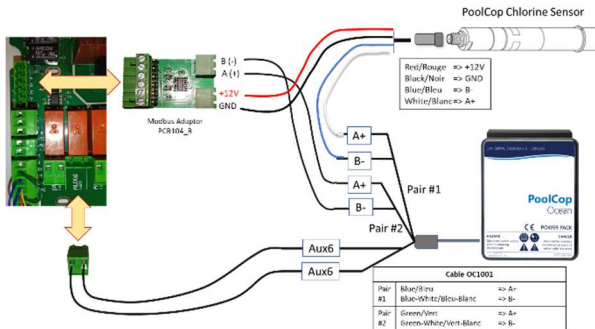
PoolCop Chlorine Sensor

B (-)
A (+)
+12V
GND

Modbus Adaptor
PCR104_B

Red/Rouge => +12V
Black/Noir => GND
Blue/Bleu => B-
White/Blanc => A+

A+
B-
A+
B-

Pair #1
Pair #2

Aux6
Aux6

PoolCop
Ocean
POWER PACK

Cable OC1001

| Pair #1 | Blue/Bleu<br>blue-White/Bleu-Blanc | => A+<br>=> B- |
|---|---|---|
| Pair #2 | Green/Vert<br>Green-White/Vert-Blanc | => A+<br>=> B- |